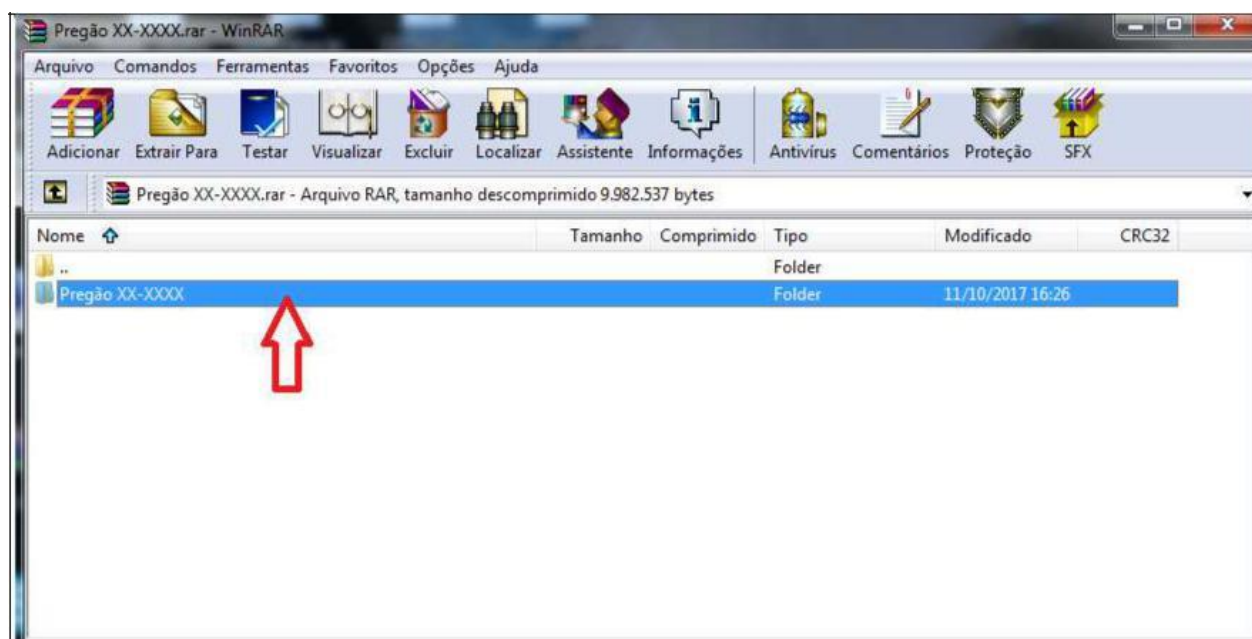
Pregão XX-XXXX.rar - WinRAR

Arquivo Comandos Ferramentas Favoritos Opções Ajuda

Adicionar Extrair Para Testar Visualizar Excluir Localizar Assistente Informações Antivírus Comentários Proteção SFX

Pregão XX-XXXX.rar - Arquivo RAR, tamanho descomprimido 9.982.537 bytes

| Nome | Tamanho | Comprimido | Tipo | Modificado | CRC32 |
|---|---|---|---|---|---|
| .. | | | Folder | | |
| Pregão XX-XXXX | | | Folder | 11/10/2017 16:26 | |